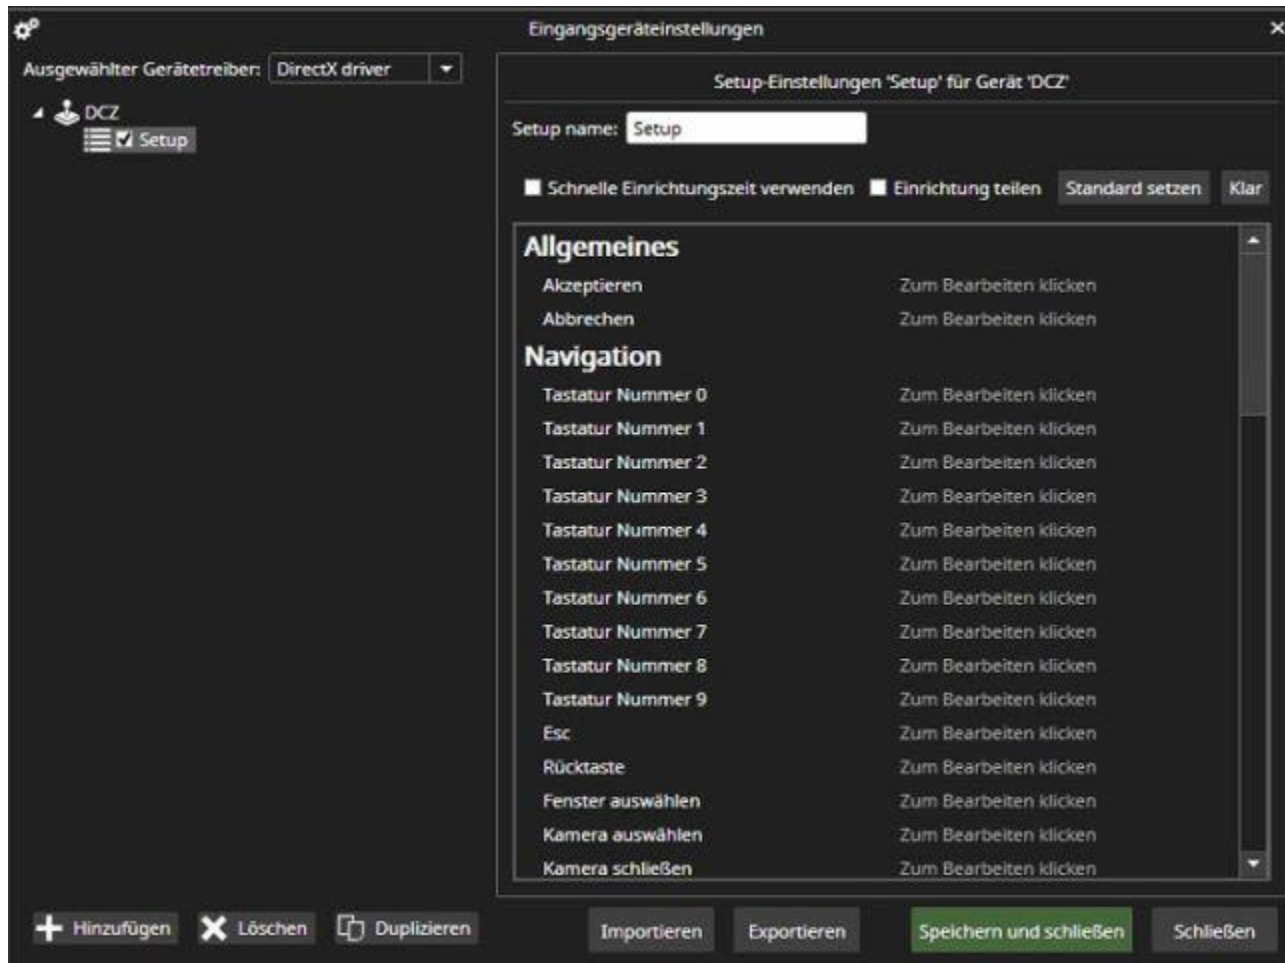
Eingangsgeräteinstellungen

Ausgewählter Gerätetreiber: DirectX driver

DCZ
Setup

Setup-Einstellungen 'Setup' für Gerät 'DCZ'

Setup name: Setup

Schnelle Einrichtungszeit verwenden  Einrichtung teilen  Standard setzen  Klar

Allgemeines

| | |
|---|---|
| Akzeptieren | Zum Bearbeiten klicken |
| Abbrechen | Zum Bearbeiten klicken |

Navigation

| | |
|---|---|
| Tastatur Nummer 0 | Zum Bearbeiten klicken |
| Tastatur Nummer 1 | Zum Bearbeiten klicken |
| Tastatur Nummer 2 | Zum Bearbeiten klicken |
| Tastatur Nummer 3 | Zum Bearbeiten klicken |
| Tastatur Nummer 4 | Zum Bearbeiten klicken |
| Tastatur Nummer 5 | Zum Bearbeiten klicken |
| Tastatur Nummer 6 | Zum Bearbeiten klicken |
| Tastatur Nummer 7 | Zum Bearbeiten klicken |
| Tastatur Nummer 8 | Zum Bearbeiten klicken |
| Tastatur Nummer 9 | Zum Bearbeiten klicken |
| Esc | Zum Bearbeiten klicken |
| Rücktaste | Zum Bearbeiten klicken |
| Fenster auswählen | Zum Bearbeiten klicken |
| Kamera auswählen | Zum Bearbeiten klicken |
| Kamera schließen | Zum Bearbeiten klicken |

Hinzufügen  Löschen  Duplizieren

Importieren  Exportieren  Speichern und schließen  Schließen